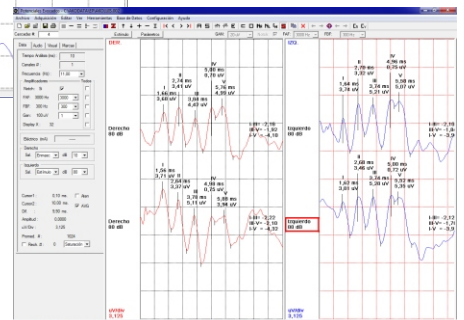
Archivo Adquisición Editar Ver Herramientas Base de Datos Configuración Ayuda

Cerrado

Entrada Pantalla

DER

IZQ

Datos Audio Visual Marcas

Tiempo Análisis (ms) 10

Canales # 1

Frecuencia (Hz) 11.00

Amplificadores Todos

Filtro 3000 Hz

Gan. 100 uV

Bilateral (ms)

Derecho

Izquierdo

Cursor1 0.10 ms

Cursor2 10.00 ms

Amplitud

Period. A

Recuento

Derecho
80 dB

Derecho
80 dB

Izquierdo
80 dB

Izquierdo
80 dB

I
1,44 ms
3,48 uV

II
2,74 ms
3,41 uV

III
3,86 ms
4,43 uV

IV
5,80 ms
5,78 uV

V
5,76 ms
4,99 uV

I-III = 2,26
III-V = 1,92
I-V = 4,18

I
1,56 ms
3,71 uV

II
2,80 ms
2,37 uV

III
3,78 ms
4,13 uV

IV
4,90 ms
6,25 uV

V
5,90 ms
3,34 uV

I-III = 2,22
III-V = 2,11
I-V = 4,33

I
1,44 ms
3,78 uV

II
2,70 ms
3,19 uV

III
3,80 ms
5,21 uV

IV
4,96 ms
6,75 uV

V
5,58 ms
5,07 uV

I-III = 2,16
III-V = 1,78
I-V = 3,9

I
1,42 ms
2,81 uV

II
2,68 ms
3,46 uV

III
3,84 ms
5,28 uV

IV
4,86 ms
6,72 uV

V
5,52 ms
5,35 uV

I-III = 2,72
III-V = 1,18
I-V = 3,9

uV/div
0,135

uV/div
0,135